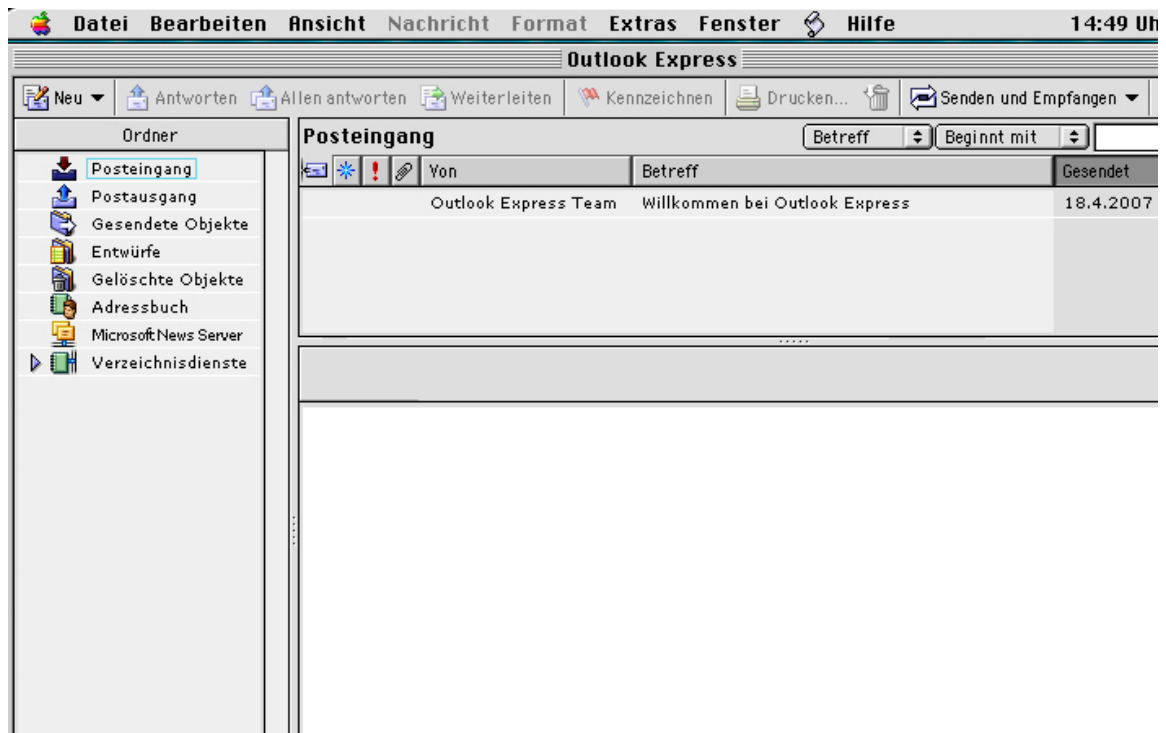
Datei Bearbeiten Ansicht Nachricht Format Extras Fenster Hilfe 14:49 Uh

Outlook Express

Neu Antworten Allen antworten Weiterleiten Kennzeichnen Drucken... Senden und Empfangen

Ordner

Posteingang
Postausgang
Gesendete Objekte
Entwürfe
Gelöschte Objekte
Adressbuch
Microsoft News Server
Verzeichnisdienste

Posteingang

Betreff Beginnt mit

| Von | Betreff | Gesendet |
|---|---|---|
| Outlook Express Team | Willkommen bei Outlook Express | 18.4.2007 |